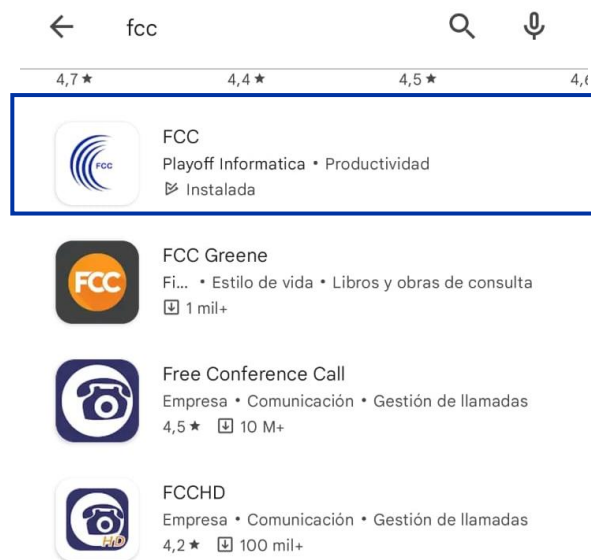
fcc

4,7 ★ 4,4 ★ 4,5 ★ 4,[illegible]

FCC
FCC
Playoff Informatica • Productividad
Instalada

FCC
FCC Greene
Fi... • Estilo de vida • Libros y obras de consulta
1 mil+

Free Conference Call
Empresa • Comunicación • Gestión de llamadas
4,5 ★ 10 M+

HD
FCCHD
Empresa • Comunicación • Gestión de llamadas
4,2 ★ 100 mil+